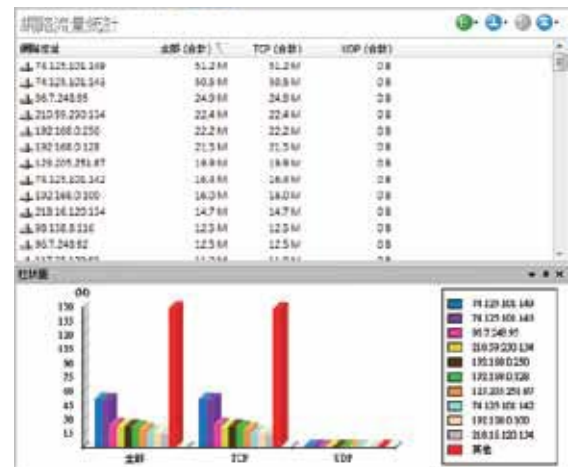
網路流量統計

| 網路位址 | 全部 (合計) | TCP (合計) | UDP (合計) |
|---|---|---|---|
| 74.125.101.149 | 51.2 M | 51.2 M | 0 B |
| 74.125.101.143 | 50.8 M | 50.8 M | 0 B |
| 90.7.248.95 | 24.9 M | 24.9 M | 0 B |
| 210.59.230.134 | 22.4 M | 22.4 M | 0 B |
| 192.168.0.250 | 22.2 M | 22.2 M | 0 B |
| 192.168.0.128 | 21.5 M | 21.5 M | 0 B |
| 129.205.251.87 | 18.8 M | 18.8 M | 0 B |
| 74.125.101.142 | 16.8 M | 16.8 M | 0 B |
| 192.168.0.100 | 16.0 M | 16.0 M | 0 B |
| 218.16.120.134 | 14.7 M | 14.7 M | 0 B |
| 98.138.8.116 | 12.5 M | 12.5 M | 0 B |
| 90.7.248.92 | 12.5 M | 12.5 M | 0 B |

柱狀圖

00

150
135
120
105
90
75
60
45
30
15

全部
TCP
UDP

74.125.101.149
74.125.101.143
90.7.248.95
210.59.230.134
192.168.0.250
192.168.0.128
129.205.251.87
74.125.101.142
192.168.0.100
218.16.120.134
其他